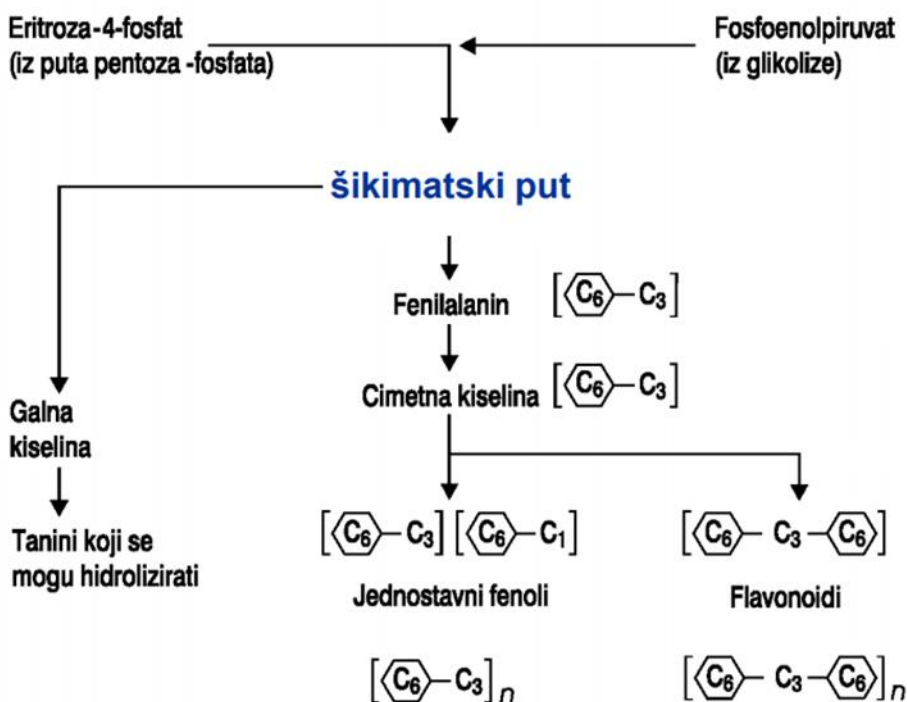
Eritroza-4-fosfat
(iz puta pentoza -fosfata)

Fosfoenolpiruvat
(iz glikolize)

šikimatski put

Fenilalanin $[C_6 - C_3]$

Cimetna kiselina $[C_6 - C_3]$

Galna kiselina

Tanini koji se mogu hidrolizirati

$[C_6 - C_3]$ $[C_6 - C_1]$

Jednostavni fenoli

$[C_6 - C_3 - C_6]$

Flavonoidi

$[C_6 - C_3]_n$

$[C_6 - C_3 - C_6]_n$